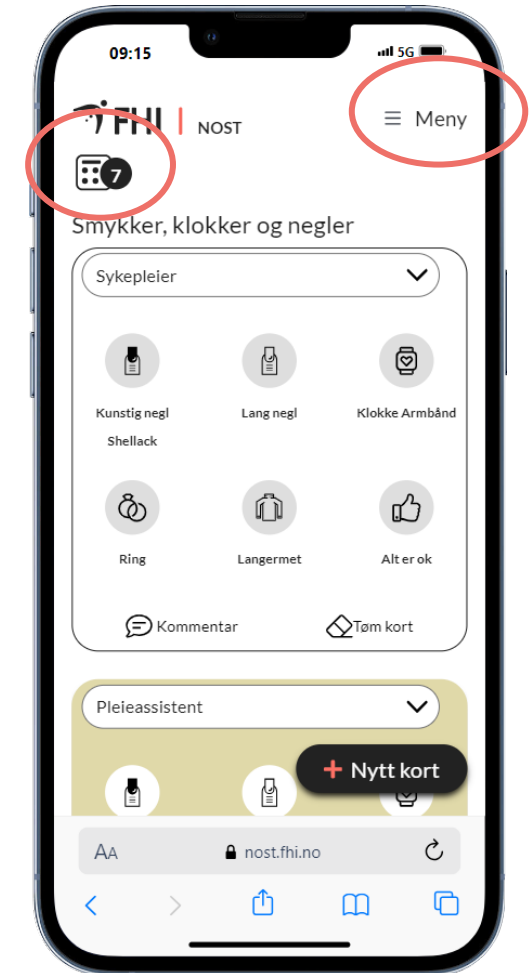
09:15

5G

FHI | NOST

Meny

7

Smykker, klokker og negler

Sykepleier

Kunstig negl Shellack

Lang negl

Klokke Armbånd

Ring

Langermet

Alt er ok

Kommentar

Tøm kort

Pleieassistent

+ Nytt kort

AA

nost.fhi.no